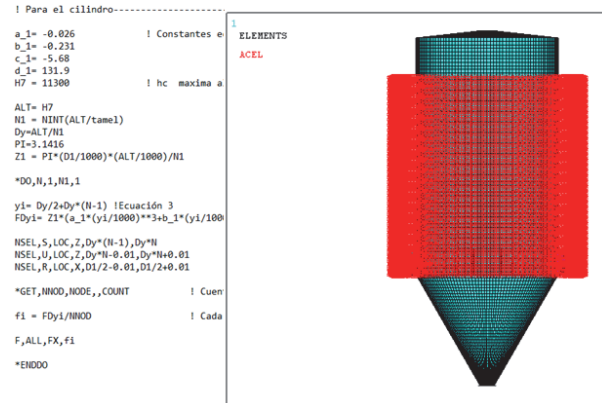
! Para el cilindro------------------------

a_1= -0.026            ! Constantes e
b_1= -0.231
c_1= -5.68
d_1= 131.9
H7 = 11300             ! hc  maxima a

ALT= H7
N1 = NINT(ALT/tamel)
Dy=ALT/N1
PI=3.1416
Z1 = PI*(D1/1000)*(ALT/1000)/N1

*DO,N,1,N1,1

yi= Dy/2+Dy*(N-1) !Ecuación 3
FDyi= Z1*(a_1*(yi/1000)**3+b_1*(yi/100

NSEL,S,LOC,Z,Dy*(N-1),Dy*N
NSEL,U,LOC,Z,Dy*N-0.01,Dy*N+0.01
NSEL,R,LOC,X,D1/2-0.01,D1/2+0.01

*GET,NNOD,NODE,,COUNT            ! Cuen

fi = FDyi/NNOD                   ! Cada

F,ALL,FX,fi

*ENDDO

1
ELEMENTS

ACEL